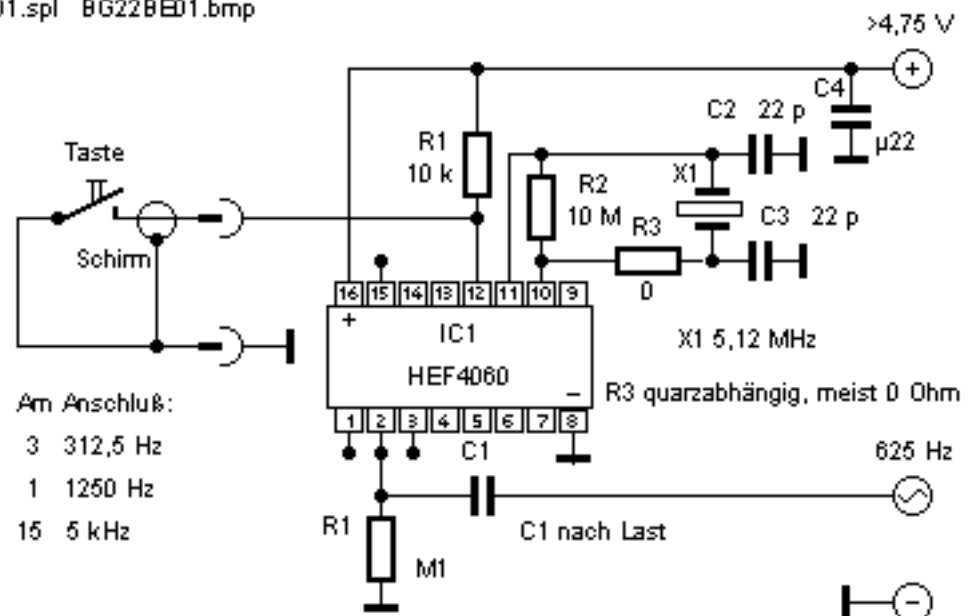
01.spl BG22BE01.bmp

>4,75 V

C4

C2 22 p

µ22

R1
10 k

R2
10 M

X1

C3 22 p

R3

0

Taste

Schirm

16 15 14 13 12 11 10 9

+

IC1

HEF4060

–

1 2 3 4 5 6 7 8

X1 5,12 MHz

R3 quarzabhängig, meist 0 Ohm

Am Anschluß:

3 312,5 Hz

1 1250 Hz

15 5 kHz

C1

625 Hz

R1

C1 nach Last

M1